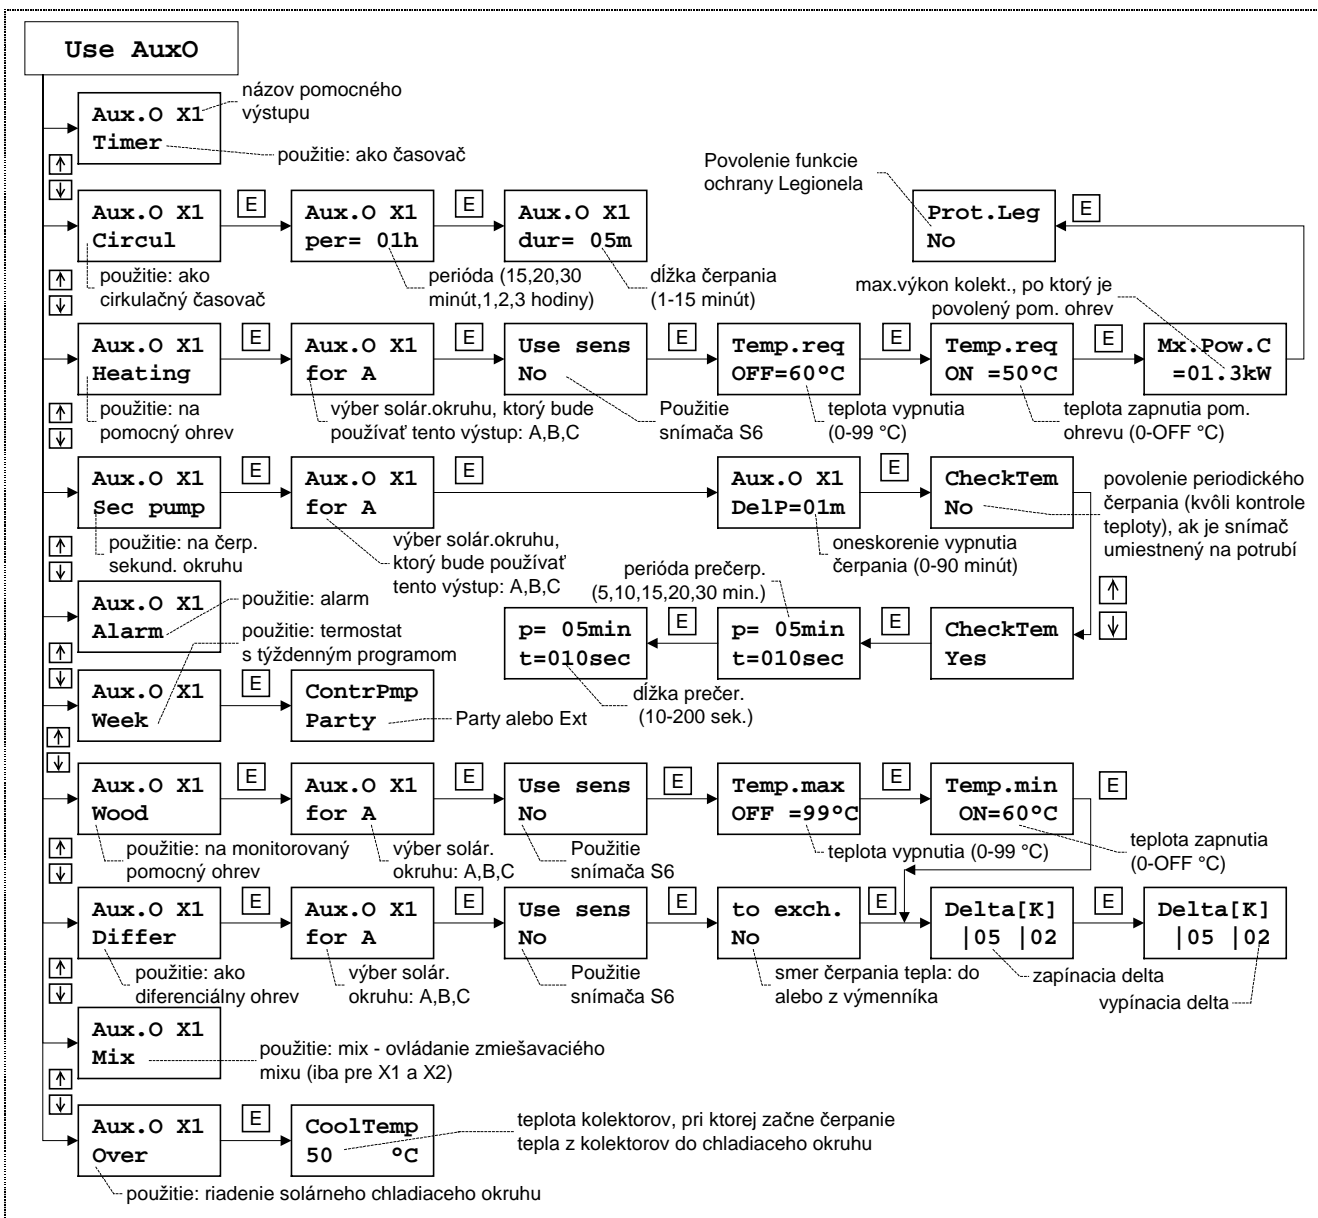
Use AuxO

Aux.O X1
Timer

názov pomocného výstupu

použitie: ako časovač

↑
↓

Aux.O X1
Circul

E

Aux.O X1
per= 01h

E

Aux.O X1
dur= 05m

použitie: ako cirkulačný časovač

perióda (15,20,30 minút,1,2,3 hodiny)

dĺžka čerpania (1-15 minút)

Povolenie funkcie ochrany Legionela

Prot.Leg
No

E

max.výkon kolekt., po ktorý je povolený pom. ohrev

↑
↓

Aux.O X1
Heating

E

Aux.O X1
for A

E

Use sens
No

E

Temp.req
OFF=60°C

E

Temp.req
ON =50°C

E

Mx.Pow.C
=01.3kW

použitie: na pomocný ohrev

výber solár.okruhu, ktorý bude používať tento výstup: A,B,C

Použitie snímača S6

teplota vypnutia (0-99 °C)

teplota zapnutia pom. ohrevu (0-OFF °C)

↑
↓

Aux.O X1
Sec pump

E

Aux.O X1
for A

E

Aux.O X1
DelP=01m

E

CheckTem
No

povolenie periodického čerpania (kvôli kontrole teploty), ak je snímač umiestnený na potrubí

použitie: na čerp. sekund. okruhu

výber solár.okruhu, ktorý bude používať tento výstup: A,B,C

oneskorenie vypnutia čerpania (0-90 minút)

perióda prečerp. (5,10,15,20,30 min.)

↑
↓

Aux.O X1
Alarm

použitie: alarm

p= 05min
t=010sec

E

p= 05min
t=010sec

E

CheckTem
Yes

použitie: termostat s týždenným programom

↑
↓

Aux.O X1
Week

E

ContrPmp
Party

Party alebo Ext

dĺžka prečer. (10-200 sek.)

↑
↓

Aux.O X1
Wood

E

Aux.O X1
for A

E

Use sens
No

E

Temp.max
OFF =99°C

E

Temp.min
ON=60°C

E

použitie: na monitorovaný pomocný ohrev

výber solár. okruhu: A,B,C

Použitie snímača S6

teplota vypnutia (0-99 °C)

teplota zapnutia (0-OFF °C)

↑
↓

Aux.O X1
Differ

E

Aux.O X1
for A

E

Use sens
No

E

to exch.
No

E

Delta[K]
|05 |02

E

Delta[K]
|05 |02

použitie: ako diferenciálny ohrev

výber solár. okruhu: A,B,C

Použitie snímača S6

smer čerpania tepla: do alebo z výmenníka

zapínacia delta

vypínacia delta

↑
↓

Aux.O X1
Mix

použitie: mix - ovládanie zmiešavaciého mixu (iba pre X1 a X2)

↑
↓

Aux.O X1
Over

E

CoolTemp
50 °C

teplota kolektorov, pri ktorej začne čerpanie tepla z kolektorov do chladiaceho okruhu

použitie: riadenie solárneho chladiaceho okruhu